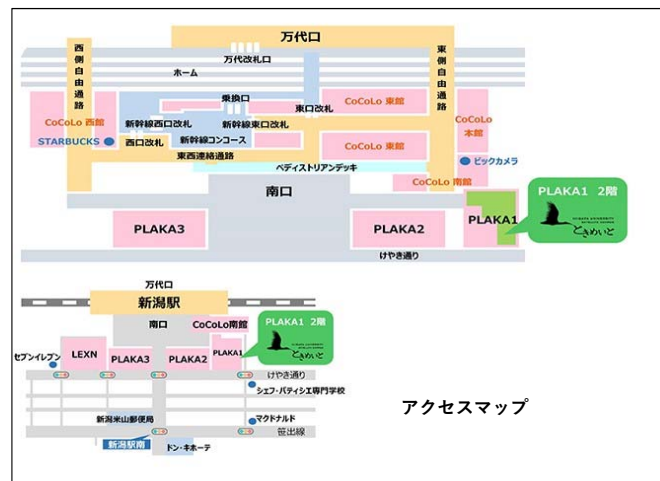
万代口

西側自由通路

東側自由通路

万代改札口

ホーム

乗換口

東口改札

CoCoLo 東館

CoCoLo 西館

新幹線西口改札

新幹線東口改札

CoCoLo 本館

STARBUCKS

西口改札

新幹線コンコース

CoCoLo 東館

東西連絡通路

ビックカメラ

ペディストリアンデッキ

CoCoLo 南館

PLAKA1 2階

南口

PLAKA1

ときめいと

PLAKA3

PLAKA2

けやき通り

万代口

新潟駅

南口

CoCoLo南館

PLAKA1 2階

ときめいと

セブンイレブン

LEXN

PLAKA3

PLAKA2

PLAKA1

けやき通り

シェフ・パティシエ専門学校

新潟米山郵便局

マクドナルド

笹出線

新潟駅南

ドン・キホーテ

アクセスマップ